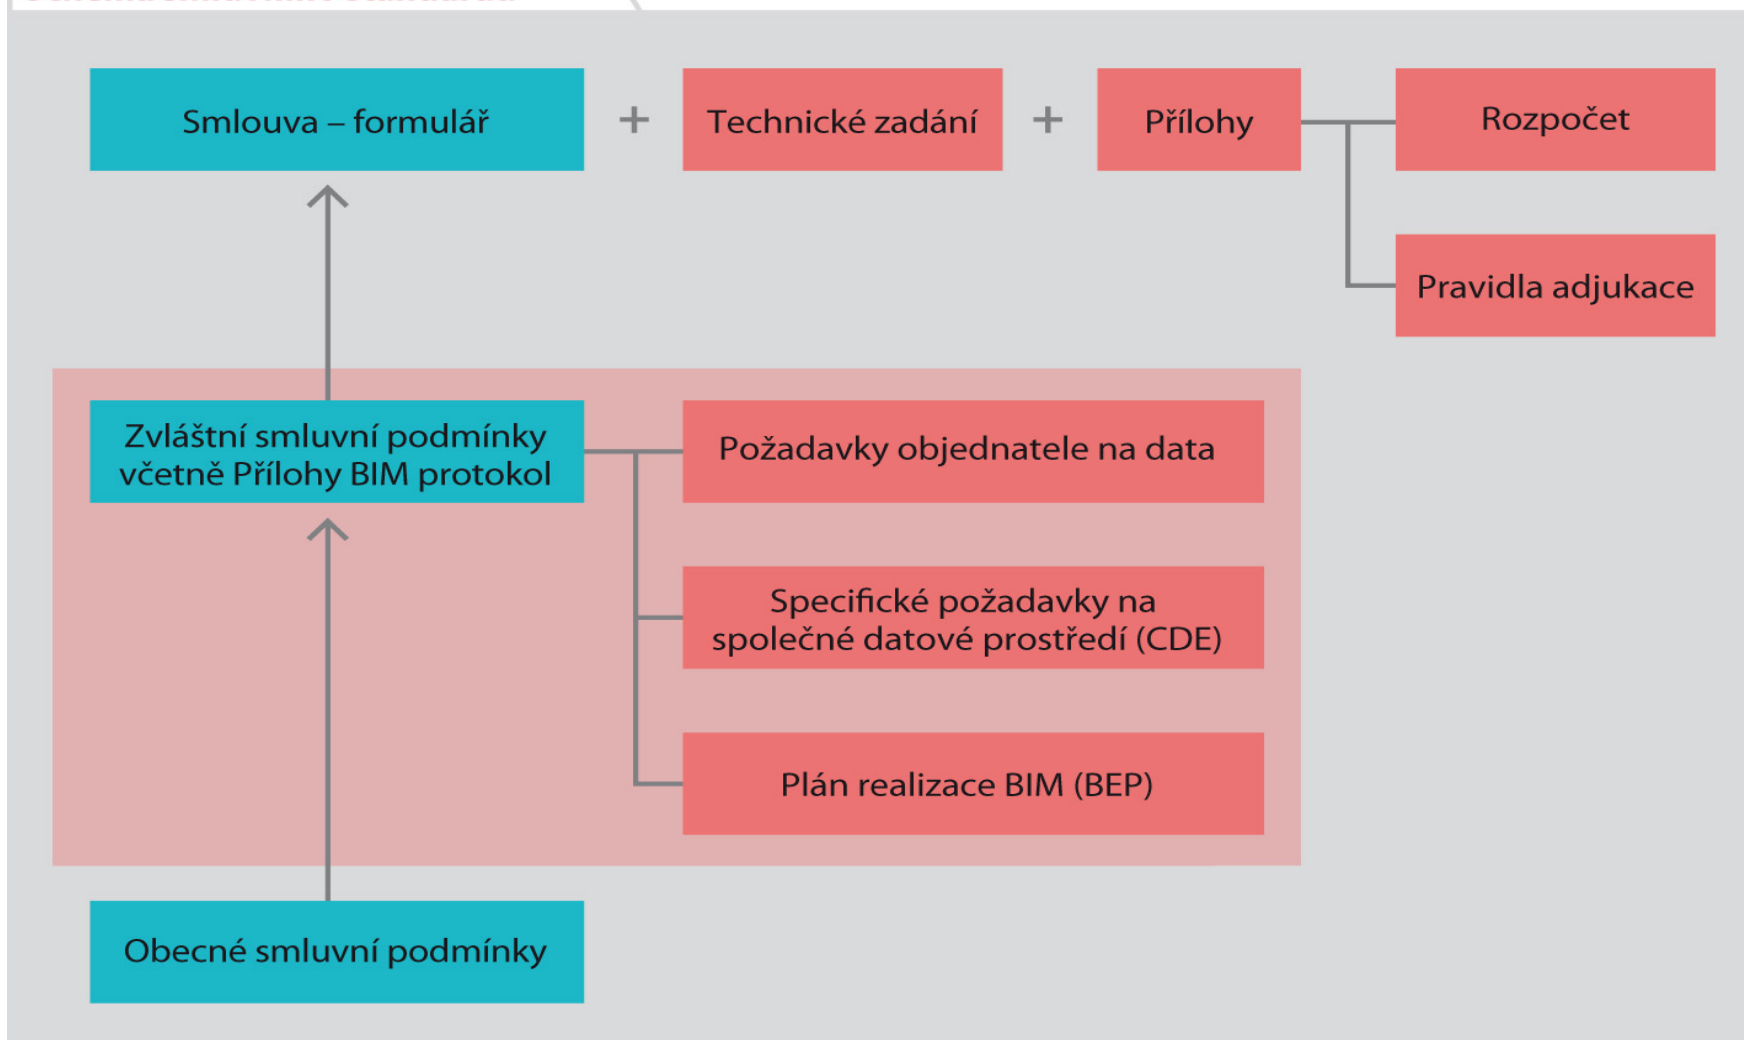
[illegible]

Smlouva – formulář

+

Technické zadání

+

Přílohy

Rozpočet

Pravidla adjukace

Zvláštní smluvní podmínky včetně Přílohy BIM protokol

Požadavky objednatele na data

Specifické požadavky na společné datové prostředí (CDE)

Plán realizace BIM (BEP)

Obecné smluvní podmínky